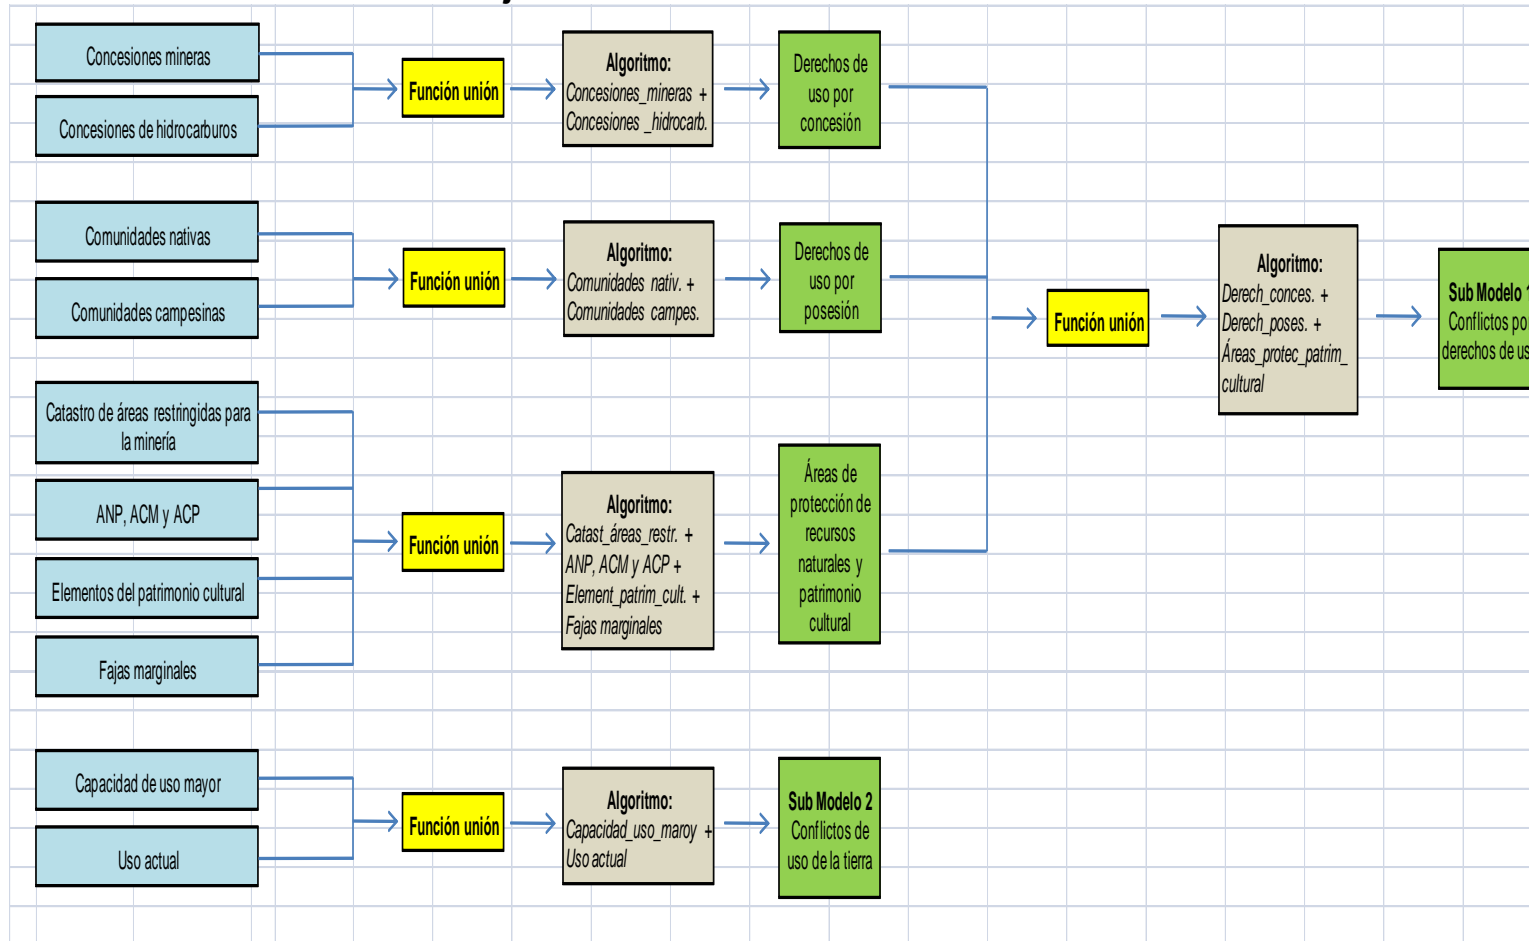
Concesiones mineras

Concesiones de hidrocarburos

Función unión

Algoritmo:
Concesiones_mineras + Concesiones _hidrocarb.

Derechos de uso por concesión

Comunidades nativas

Comunidades campesinas

Función unión

Algoritmo:
Comunidades nativ. + Comunidades campes.

Derechos de uso por posesión

Función unión

Algoritmo:
Derech_conces. + Derech_poses. + Áreas_protec_patrim_ cultural

Sub Modelo 1
Conflictos po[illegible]
derechos de us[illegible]

Catastro de áreas restringidas para la minería

ANP, ACM y ACP

Elementos del patrimonio cultural

Fajas marginales

Función unión

Algoritmo:
Catast_áreas_restr. + ANP, ACM y ACP + Element_patrim_cult. + Fajas marginales

Áreas de protección de recursos naturales y patrimonio cultural

Capacidad de uso mayor

Uso actual

Función unión

Algoritmo:
Capacidad_uso_maroy + Uso actual

Sub Modelo 2
Conflictos de uso de la tierra